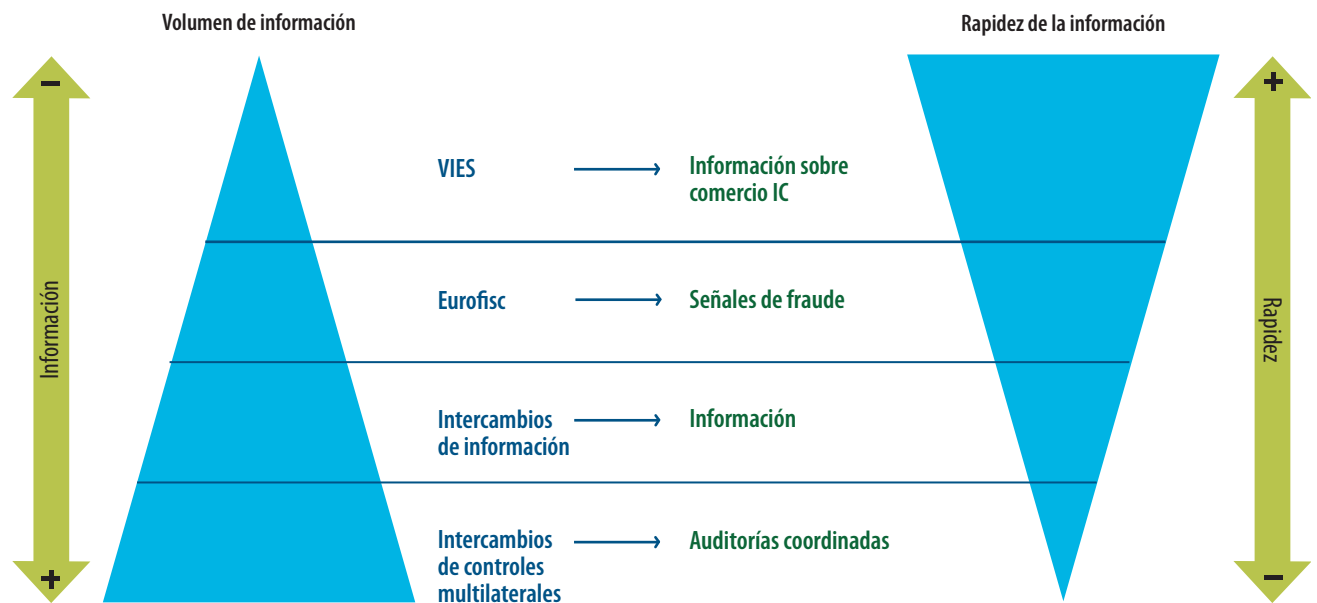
Volumen de información

Rapidez de la información

−

Información

+

VIES → Información sobre comercio IC

Eurofisc → Señales de fraude

Intercambios de información → Información

Intercambios de controles multilaterales → Auditorías coordinadas

+

Rapidez

−